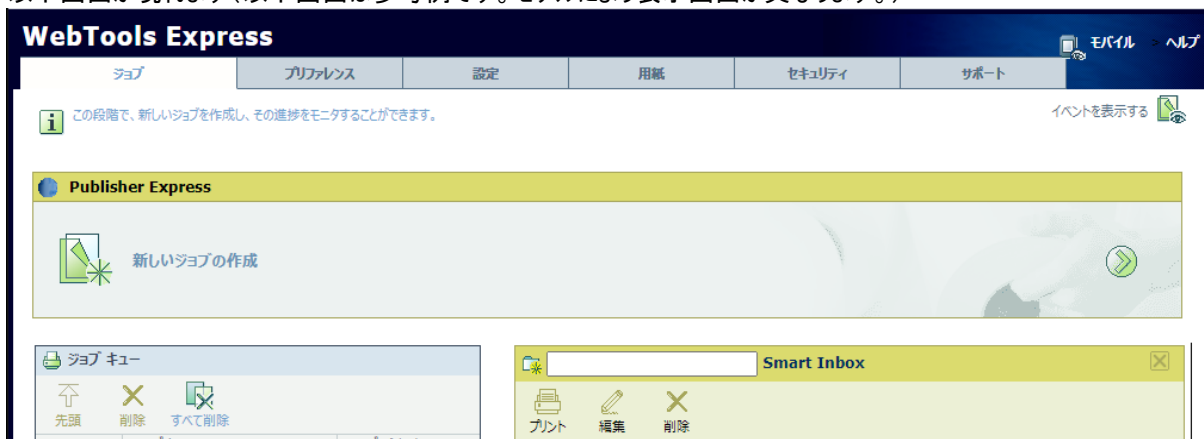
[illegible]

WebTools Express

モバイル ヘルプ

ジョブ | プリファレンス | 設定 | 用紙 | セキュリティ | サポート

この段階で、新しいジョブを作成し、その進捗をモニタすることができます。

イベントを表示する

Publisher Express

新しいジョブの作成

ジョブ キュー

先頭 削除 すべて削除

Smart Inbox

プリント 編集 削除